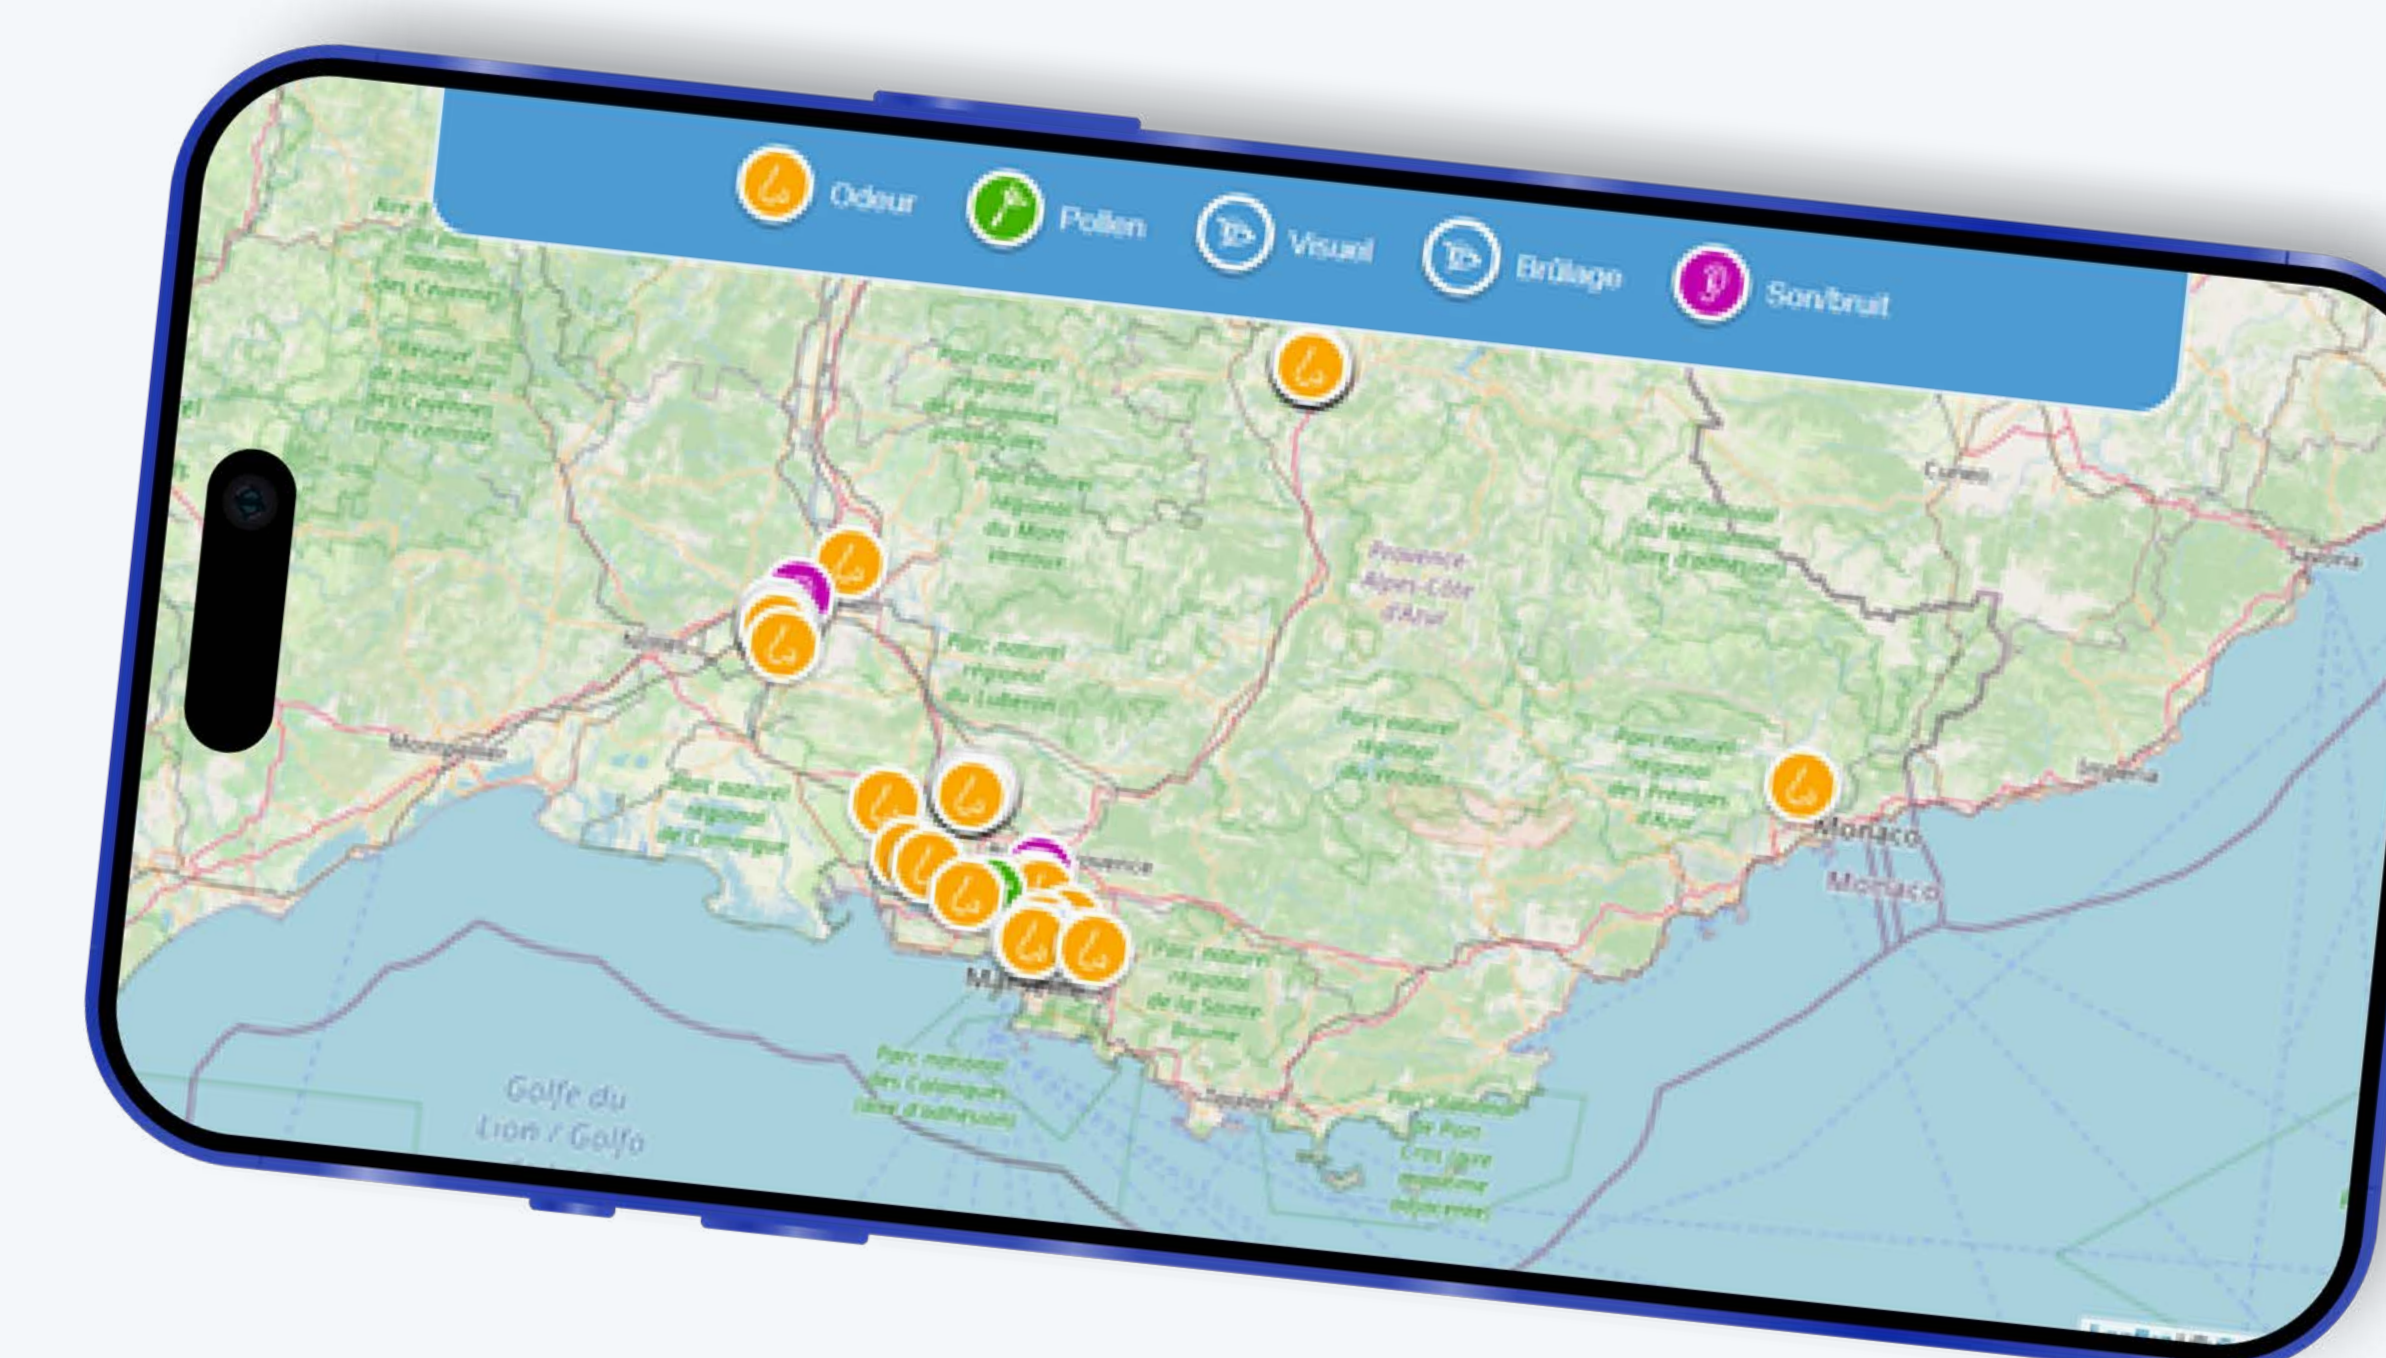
Odeur Pollen Visuel Brûlage Son/bruit

Parc national des Cévennes

Parc naturel régional des Baronnies provençales

Parc naturel régional du Mont Ventoux

Provence-Alpes-Côte d'Azur

Parc national du Mercantour

Cuneo

Nîmes

Parc naturel régional du Luberon

Montpellier

Parc naturel régional de Camargue

Parc naturel régional du Verdon

Parc naturel régional des Préalpes d'Azur

Monaco

Monaco

Marseille

Parc naturel régional de la Sainte-Baume

Parc national des Calanques

Golfe du Lion / Golfo

Toulon

Parc national de Port-Cros